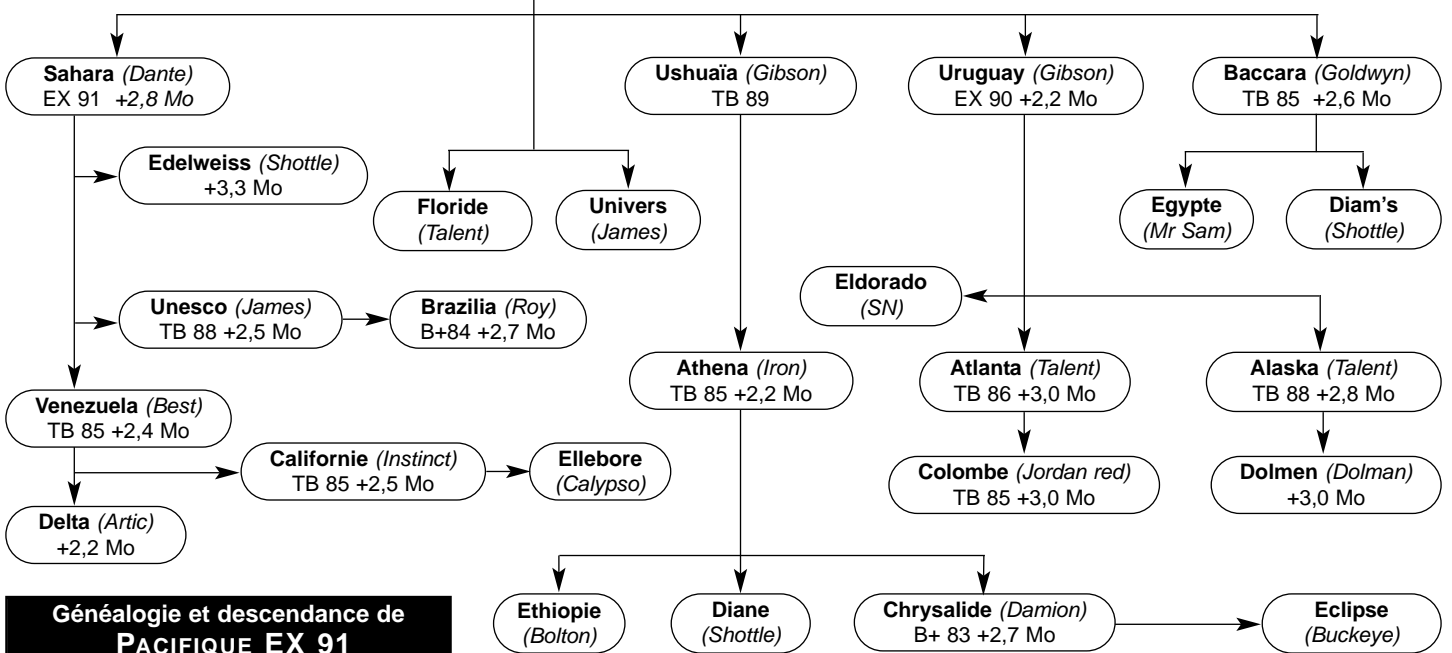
**Sahara** *(Dante)*
EX 91 *+2,8 Mo*

**Ushuaïa** *(Gibson)*
TB 89

**Uruguay** *(Gibson)*
EX 90 +2,2 Mo

**Baccara** *(Goldwyn)*
TB 85 +2,6 Mo

**Edelweiss** *(Shottle)*
+3,3 Mo

**Floride**
*(Talent)*

**Univers**
*(James)*

**Egypte**
*(Mr Sam)*

**Diam's**
*(Shottle)*

**Eldorado**
*(SN)*

**Unesco** *(James)*
TB 88 +2,5 Mo

**Brazilia** *(Roy)*
B+84 +2,7 Mo

**Athena** *(Iron)*
TB 85 +2,2 Mo

**Atlanta** *(Talent)*
TB 86 +3,0 Mo

**Alaska** *(Talent)*
TB 88 +2,8 Mo

**Venezuela** *(Best)*
TB 85 +2,4 Mo

**Californie** *(Instinct)*
TB 85 +2,5 Mo

**Ellebore**
*(Calypso)*

**Colombe** *(Jordan red)*
TB 85 +3,0 Mo

**Dolmen** *(Dolman)*
+3,0 Mo

**Delta** *(Artic)*
+2,2 Mo

Généalogie et descendance de
PACIFIQUE EX 91

**Ethiopie**
*(Bolton)*

**Diane**
*(Shottle)*

**Chrysalide** *(Damion)*
B+ 83 +2,7 Mo

**Eclipse**
*(Buckeye)*